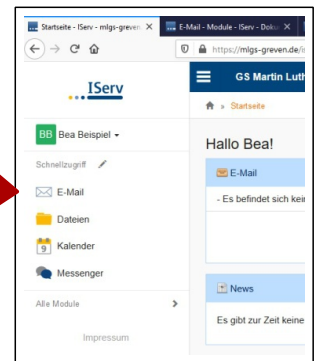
Startseite - IServ - mlgs-greven ×
E-Mail - Module - IServ - Doku ×
https://mlgs-greven.de/i

IServ

GS Martin Luth

Startseite

BB Bea Beispiel

Hallo Bea!

Schnellzugriff

E-Mail

E-Mail

- Es befindet sich kein

Dateien

9 Kalender

Messenger

Alle Module

News

Es gibt zur Zeit keine

Impressum